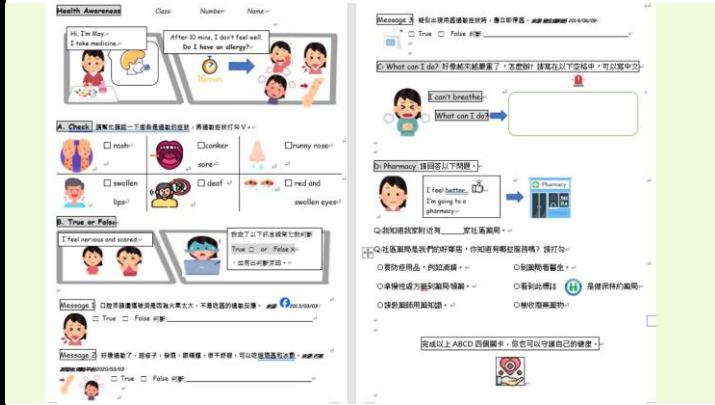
Health Awareness Class: Number: Name:

Hi, I'm May. I take medicine.

After 10 mins, I don't feel well. Do I have an allergy?

10min

A. Check 請幫忙勾選一下過敏是過敏的症狀，再過敏症狀打勾 V。

☐ rash

☐ canker sore

☐ runny nose

☐ swollen lips

☐ deaf

☐ red and swollen eyes

B. True or False

I feel nervous and scared.

我查了以下訊息請幫忙我判斷 True or False，並用出判斷原因。

Message 1 口服藥讓過敏狀況是因為天天大，不是因過敏反應。 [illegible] 2019/03/03

☐ True ☐ False 判斷: ________________

Message 2 好像過敏了，趕快吃，吃藥，吃完了，就不會過敏，可以吃過敏藥和冰敷。 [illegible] 2020/03/03

☐ True ☐ False 判斷: ________________

Message 3 輕微出現過敏症狀時，應立即停藥。 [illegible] 2019/06/09

☐ True ☐ False 判斷: ________________

C. What can I do? 好像越來越嚴重了，怎麼辦？請寫在以下空格中，可以寫中文

I can't breathe.

What can I do?

D. Pharmacy 請回答以下問題。

I feel better. I'm going to a pharmacy.

Pharmacy

Q:我知道我家附近有______家社區藥局。

Q:社區藥局是我們的好鄰居，你知道有哪些服務嗎？請打勾。

☐買防疫用品，例如繪襪。

☐到藥局看醫生。

☐來領慢性處方箋到藥局領藥。

☐看到此標誌 是健保特約藥局。

☐諮詢藥師用藥知識。

☐檢收廢棄藥物。

完成以上 ABCD 四個關卡，你也可以守護自己的健康。